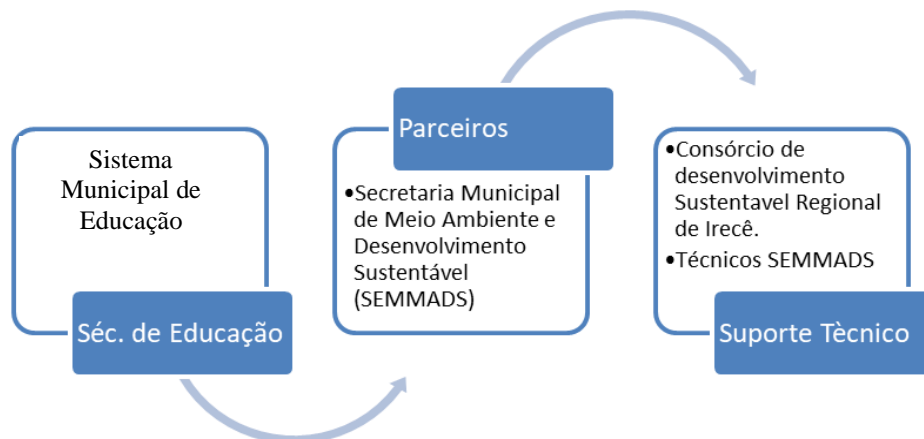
Sistema Municipal de Educação

Séc. de Educação

Parceiros

•Secretaria Municipal de Meio Ambiente e Desenvolvimento Sustentável (SEMMADS)

•Consórcio de desenvolvimento Sustentavel Regional de Irecê.

•Técnicos SEMMADS

Suporte Tècnico